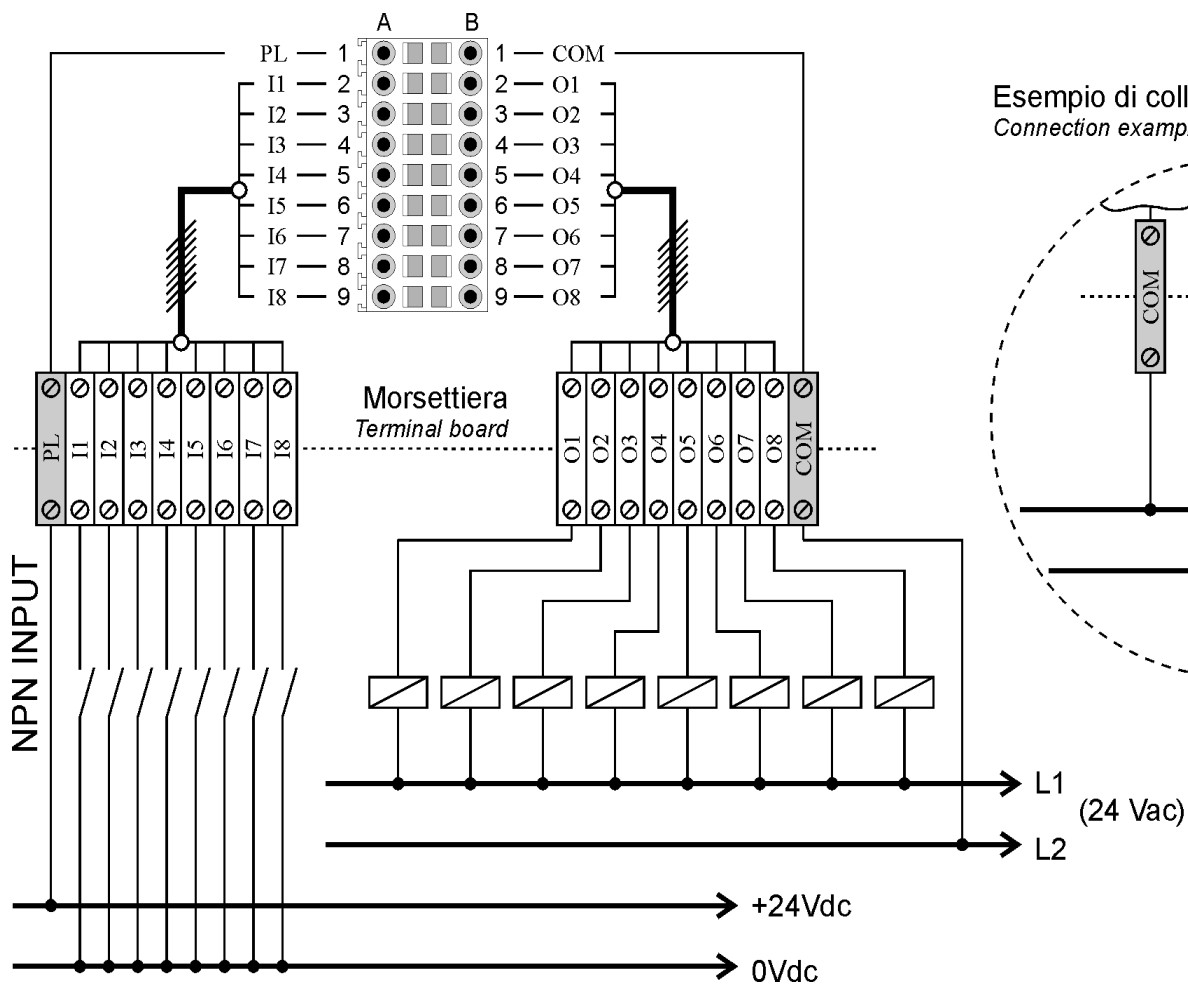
A B

PL — 1 1 — COM
I1 — 2 2 — O1
I2 — 3 3 — O2
I3 — 4 4 — O3
I4 — 5 5 — O4
I5 — 6 6 — O5
I6 — 7 7 — O6
I7 — 8 8 — O7
I8 — 9 9 — O8

Esempio di coll
Connection examp

COM

PL I1 I2 I3 I4 I5 I6 I7 I8

Morsettiera
Terminal board

O1 O2 O3 O4 O5 O6 O7 O8 COM

NPN INPUT

L1
(24 Vac)
L2

+24Vdc

0Vdc